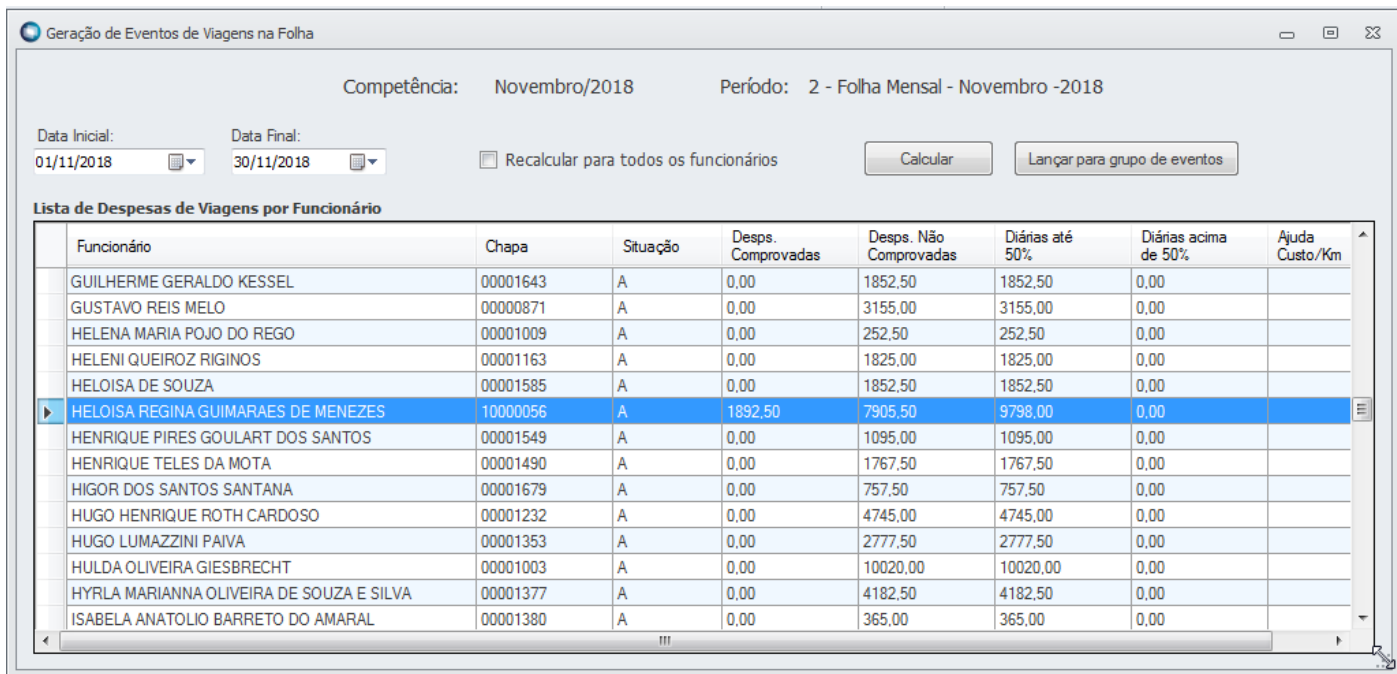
Geração de Eventos de Viagens na Folha

Competência: Novembro/2018 Período: 2 - Folha Mensal - Novembro -2018

Data Inicial: 01/11/2018

Data Final: 30/11/2018

Recalcular para todos os funcionários

Calcular

Lançar para grupo de eventos

Lista de Despesas de Viagens por Funcionário

| Funcionário | Chapa | Situação | Desps. Comprovadas | Desps. Não Comprovadas | Diárias até 50% | Diárias acima de 50% | Ajuda Custo/Km |
|---|---|---|---|---|---|---|---|
| GUILHERME GERALDO KESSEL | 00001643 | A | 0,00 | 1852,50 | 1852,50 | 0,00 | |
| GUSTAVO REIS MELO | 00000871 | A | 0,00 | 3155,00 | 3155,00 | 0,00 | |
| HELENA MARIA POJO DO REGO | 00001009 | A | 0,00 | 252,50 | 252,50 | 0,00 | |
| HELENI QUEIROZ RIGINOS | 00001163 | A | 0,00 | 1825,00 | 1825,00 | 0,00 | |
| HELOISA DE SOUZA | 00001585 | A | 0,00 | 1852,50 | 1852,50 | 0,00 | |
| HELOISA REGINA GUIMARAES DE MENEZES | 10000056 | A | 1892,50 | 7905,50 | 9798,00 | 0,00 | |
| HENRIQUE PIRES GOULART DOS SANTOS | 00001549 | A | 0,00 | 1095,00 | 1095,00 | 0,00 | |
| HENRIQUE TELES DA MOTA | 00001490 | A | 0,00 | 1767,50 | 1767,50 | 0,00 | |
| HIGOR DOS SANTOS SANTANA | 00001679 | A | 0,00 | 757,50 | 757,50 | 0,00 | |
| HUGO HENRIQUE ROTH CARDOSO | 00001232 | A | 0,00 | 4745,00 | 4745,00 | 0,00 | |
| HUGO LUMAZZINI PAIVA | 00001353 | A | 0,00 | 2777,50 | 2777,50 | 0,00 | |
| HULDA OLIVEIRA GIESBRECHT | 00001003 | A | 0,00 | 10020,00 | 10020,00 | 0,00 | |
| HYRLA MARIANNA OLIVEIRA DE SOUZA E SILVA | 00001377 | A | 0,00 | 4182,50 | 4182,50 | 0,00 | |
| ISABELA ANATOLIO BARRETO DO AMARAL | 00001380 | A | 0,00 | 365,00 | 365,00 | 0,00 | |